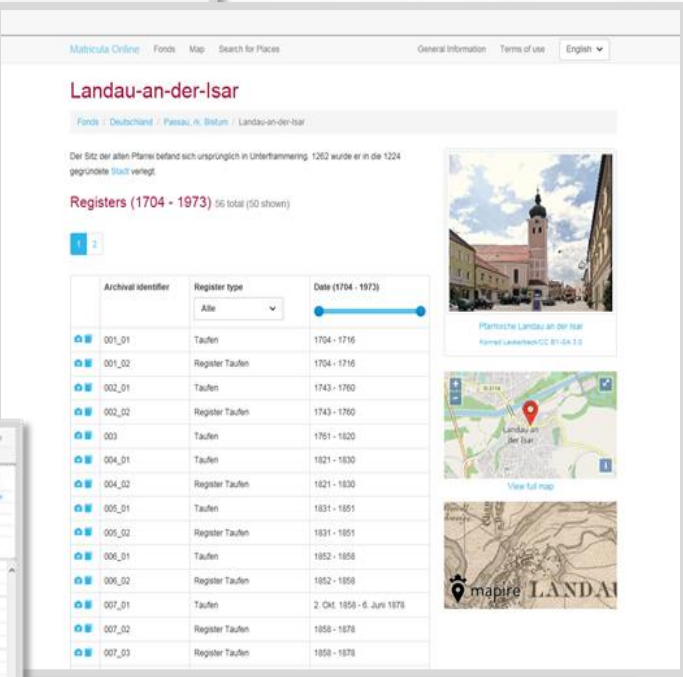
Matricula Online Fonds Map Search for Places General Information Terms of use English

Landau-an-der-Isar

Fonds / Deutschland / Passau, rk. Bistum / Landau-an-der-Isar

Der Sitz der alten Pfarrei befand sich ursprünglich in Unterframmering. 1262 wurde er in die 1224 gegründete Stadt verlegt.

Registers (1704 - 1973) 56 total (50 shown)

1 2

| | Archival identifier | Register type | Date (1704 - 1973) |
|---|---|---|---|
| | | Alle | |
| | 001_01 | Taufen | 1704 - 1716 |
| | 001_02 | Register Taufen | 1704 - 1716 |
| | 002_01 | Taufen | 1743 - 1760 |
| | 002_02 | Register Taufen | 1743 - 1760 |
| | 003 | Taufen | 1761 - 1820 |
| | 004_01 | Taufen | 1821 - 1830 |
| | 004_02 | Register Taufen | 1821 - 1830 |
| | 005_01 | Taufen | 1831 - 1851 |
| | 005_02 | Register Taufen | 1831 - 1851 |
| | 006_01 | Taufen | 1852 - 1858 |
| | 006_02 | Register Taufen | 1852 - 1858 |
| | 007_01 | Taufen | 2. Okt. 1858 - 6. Juni 1878 |
| | 007_02 | Register Taufen | 1858 - 1878 |
| | 007_03 | Register Taufen | 1858 - 1878 |

Pfarrkirche Landau an der Isar
Konrad Lackerbeck/CC BY-SA 3.0

Landau an der Isar

View full map

mapire LANDAU